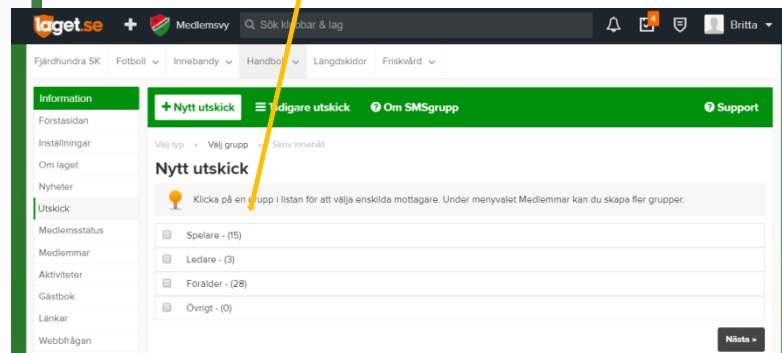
laget.se + Medlemsvy Sök klubbar & lag 4 Britta

Fjärdhundra SK Fotboll Innebandy Handboll Längdskidor Friskvård

Information
Förstasidan
Inställningar
Om laget
Nyheter
Utskick
Medlemsstatus
Medlemmar
Aktiviteter
Gästbok
Länkar
Webbfrågan

+ Nytt utskick Tidigare utskick Om SMSgrupp Support

Välj typ » Välj grupp » Skriv innehåll

Nytt utskick

Klicka på en grupp i listan för att välja enskilda mottagare. Under menyvalet Medlemmar kan du skapa fler grupper.

Spelare - (15)
Ledare - (3)
Förälder - (28)
Övrigt - (0)

Nästa »